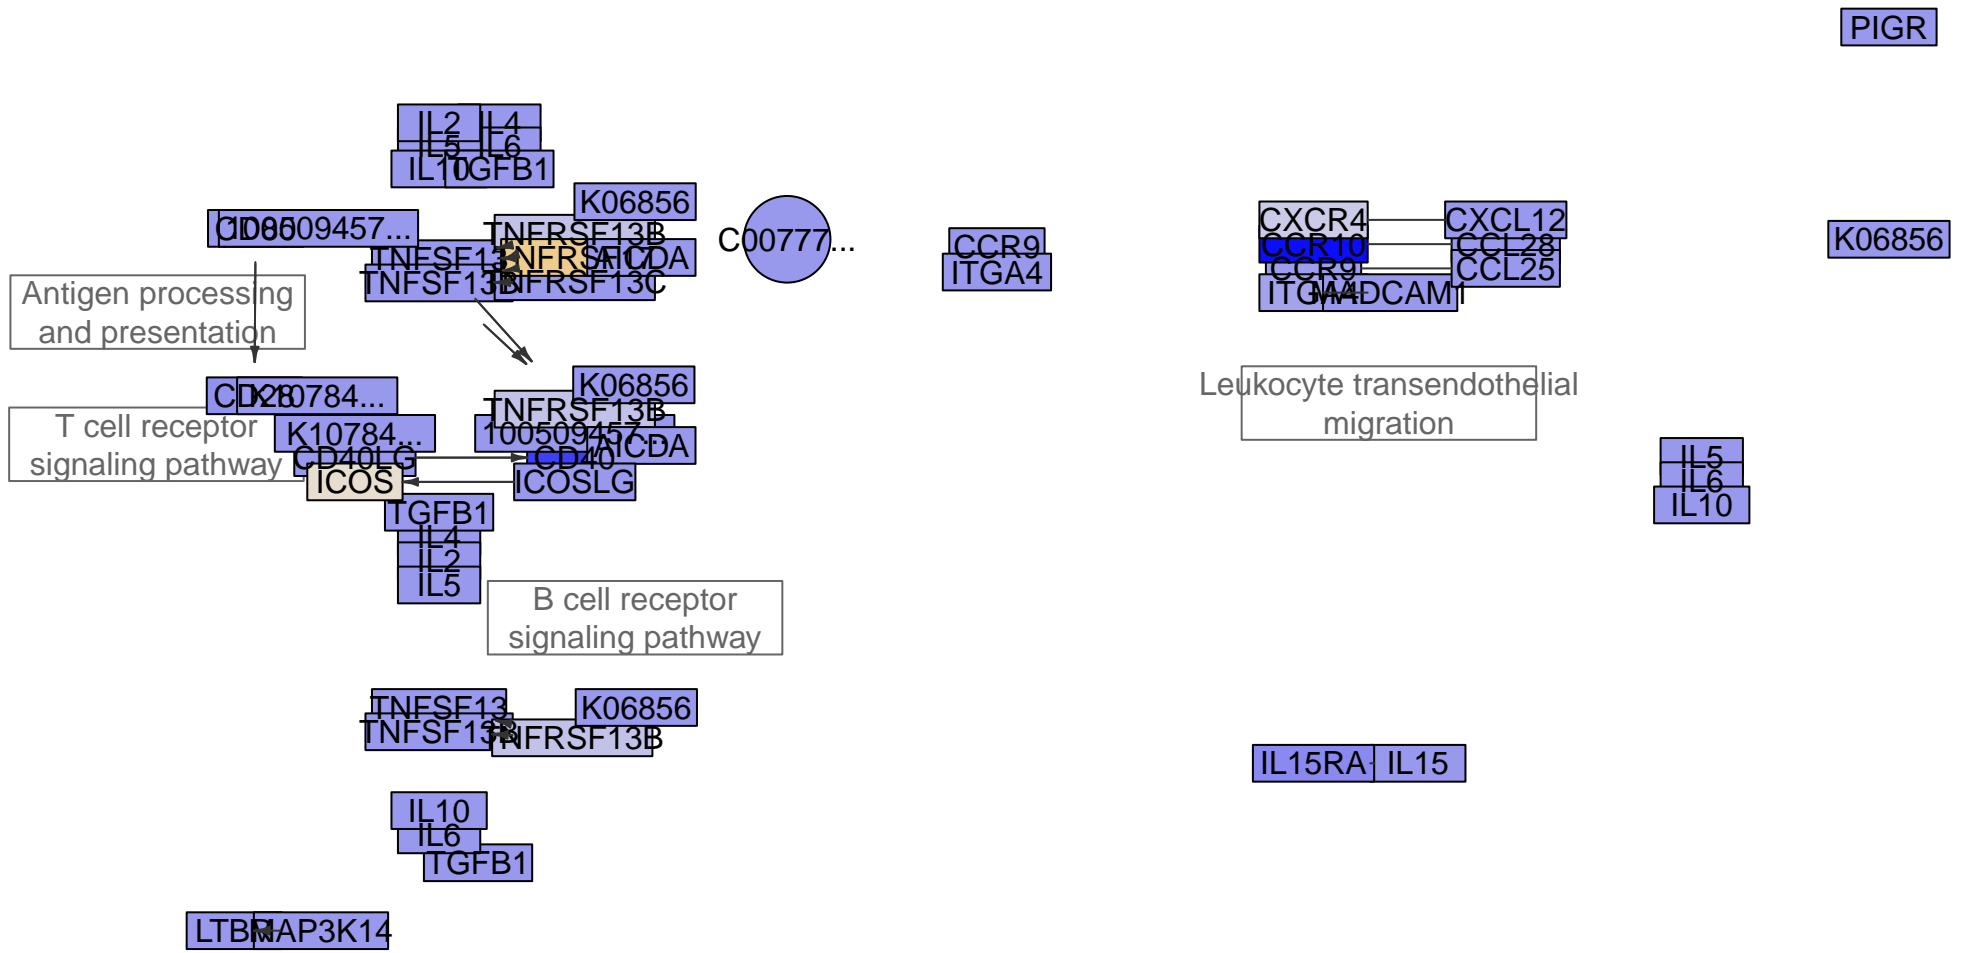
PIGR

IL2 IL4
IL5 IL6
IL10 TGFB1

K06856

CD86 100509457...

TNFRSF13B

TNFSF13 TNFRSF17 AICDA

TNFSF13B TNFRSF13C

C00777...

CCR9
ITGA4

CXCR4 CXCL12
CCR10 CCL28
CCR9 CCL25
ITGA4 MADCAM1

K06856

Antigen processing and presentation

CD28 K10784...

T cell receptor signaling pathway

K10784...

CD40LG

ICOS

K06856

TNFRSF13B

100509457...

CD40 AICDA

ICOSLG

TGFB1
IL4
IL2
IL5

Leukocyte transendothelial migration

IL5
IL6
IL10

B cell receptor signaling pathway

TNFSF13 K06856
TNFSF13B TNFRSF13B

IL15RA IL15

IL10
IL6
TGFB1

LTBR MAP3K14